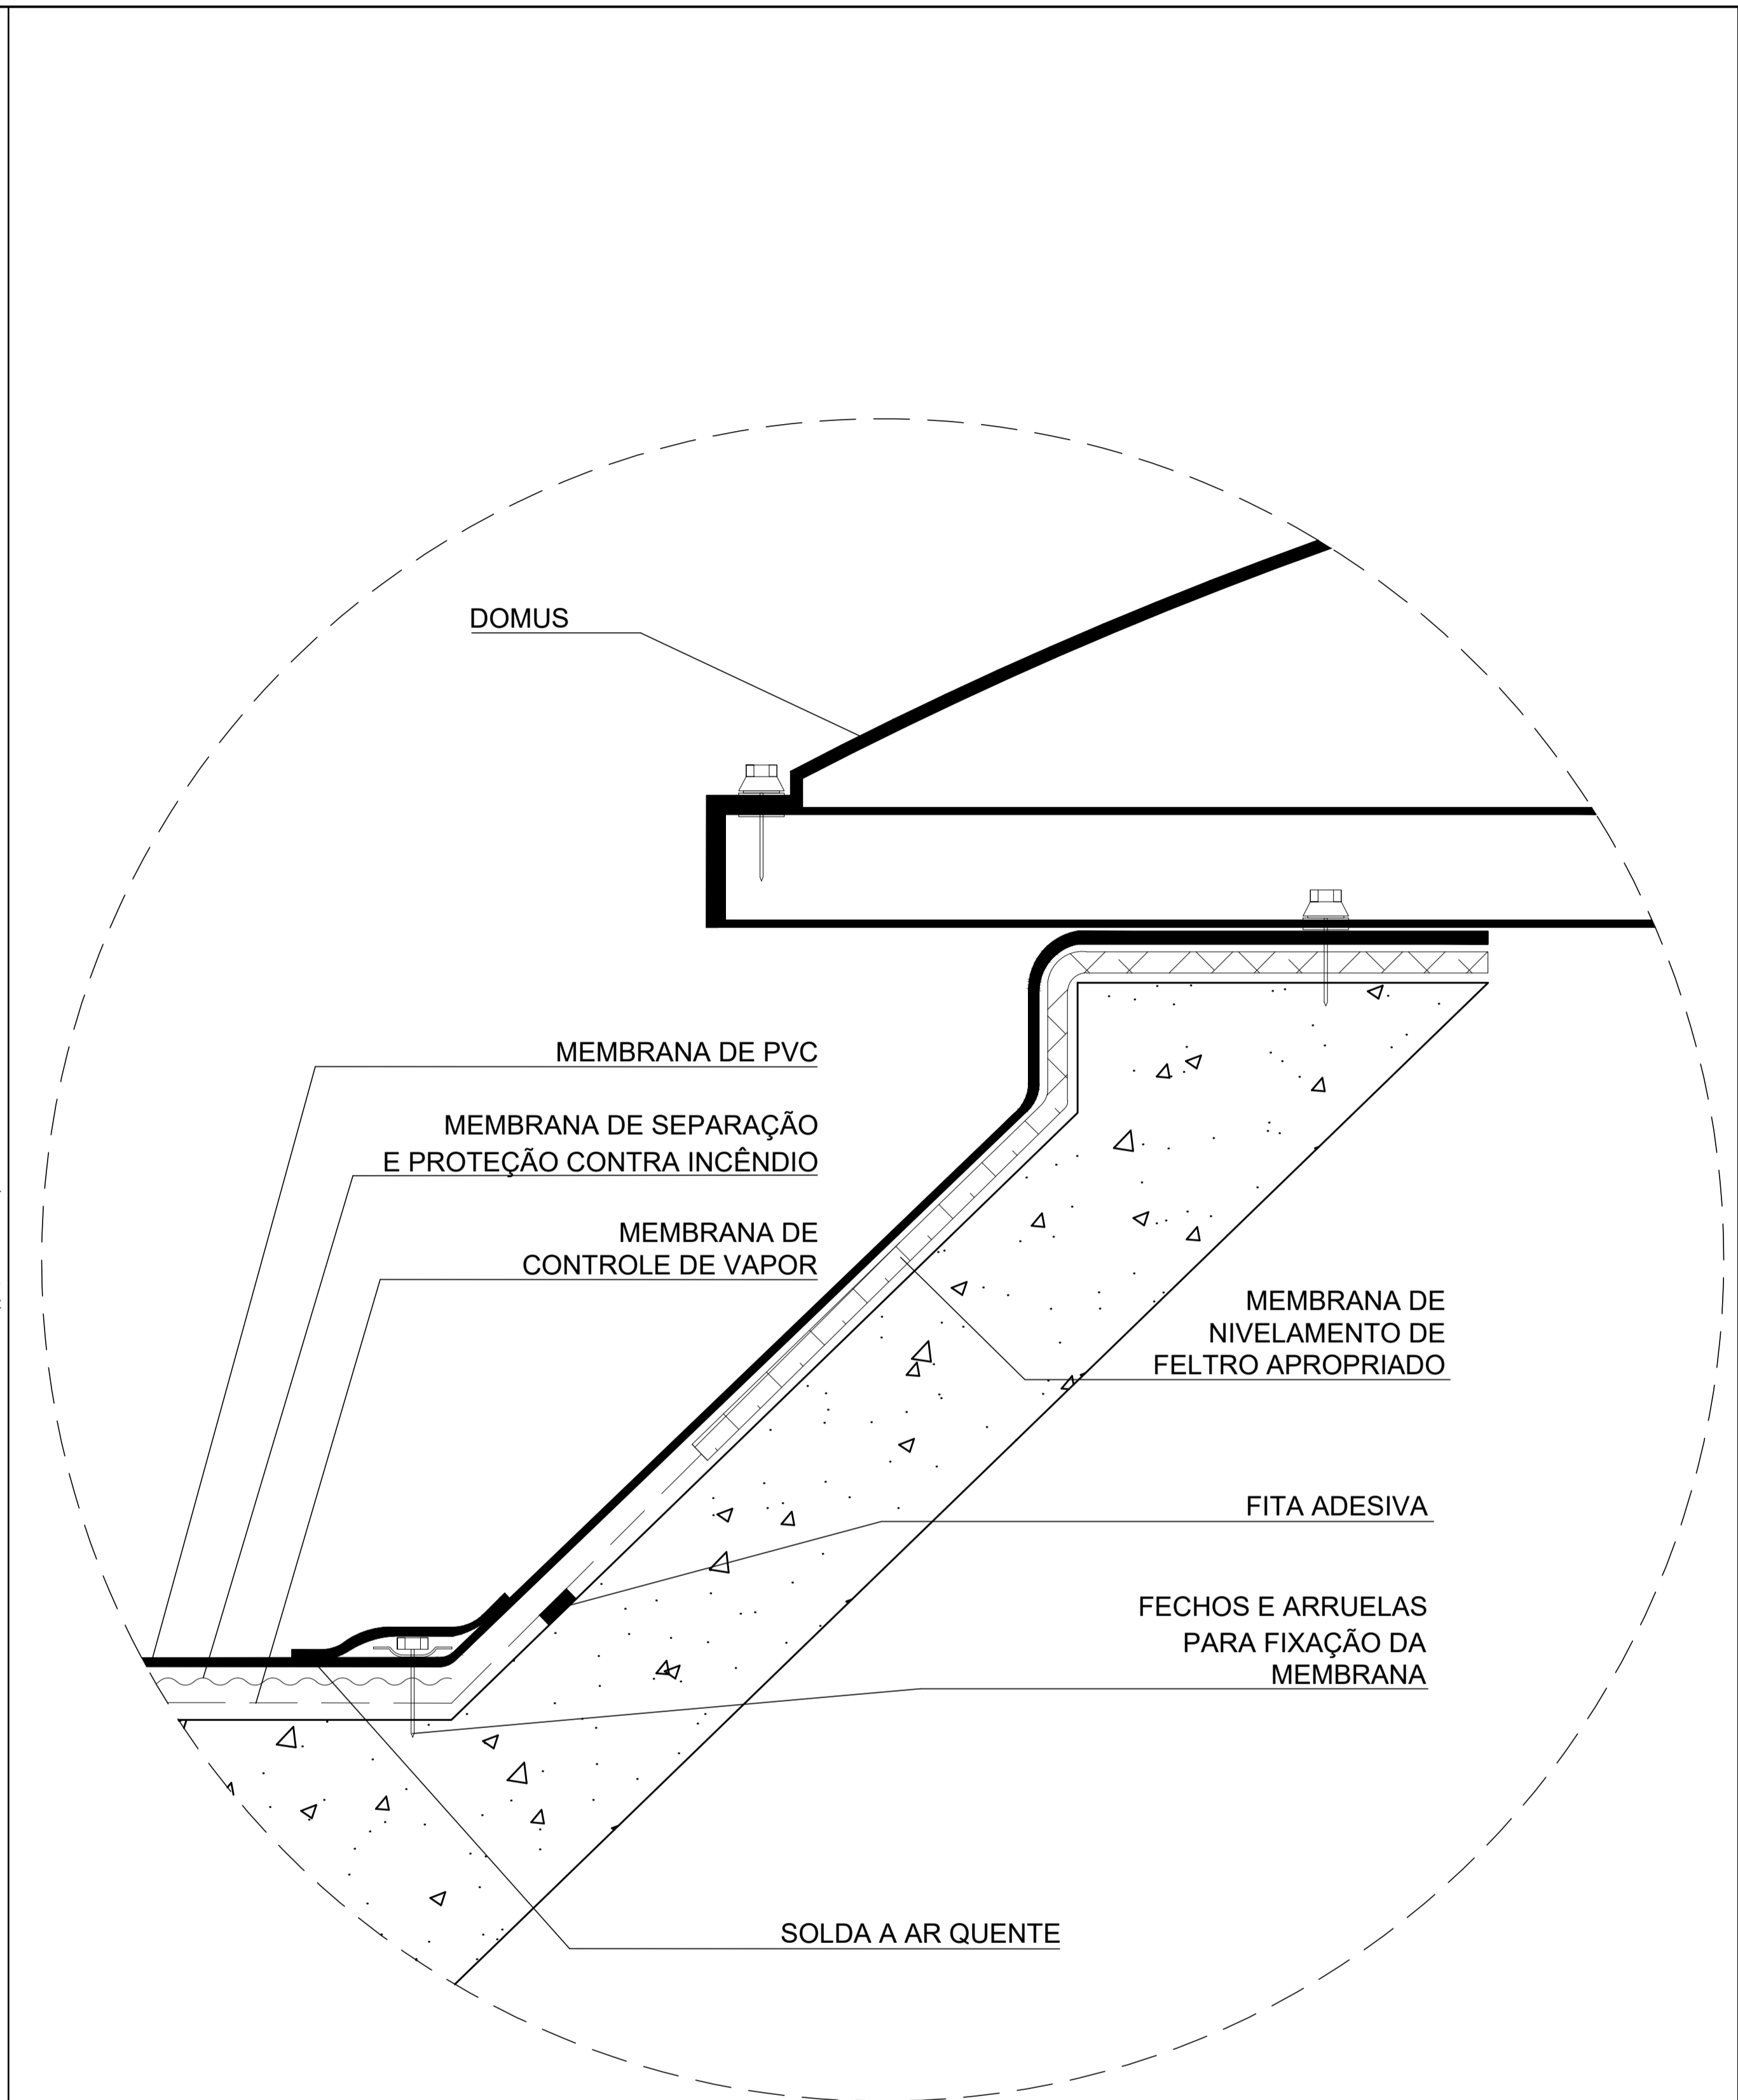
DOMUS

MEMBRANA DE PVC

MEMBRANA DE SEPARAÇÃO
E PROTEÇÃO CONTRA INCÊNDIO

MEMBRANA DE
CONTROLE DE VAPOR

MEMBRANA DE
NIVELAMENTO DE
FELTRO APROPRIADO

FITA ADESIVA

FECHOS E ARRUELAS
PARA FIXAÇÃO DA
MEMBRANA

SOLDA A AR QUENTE